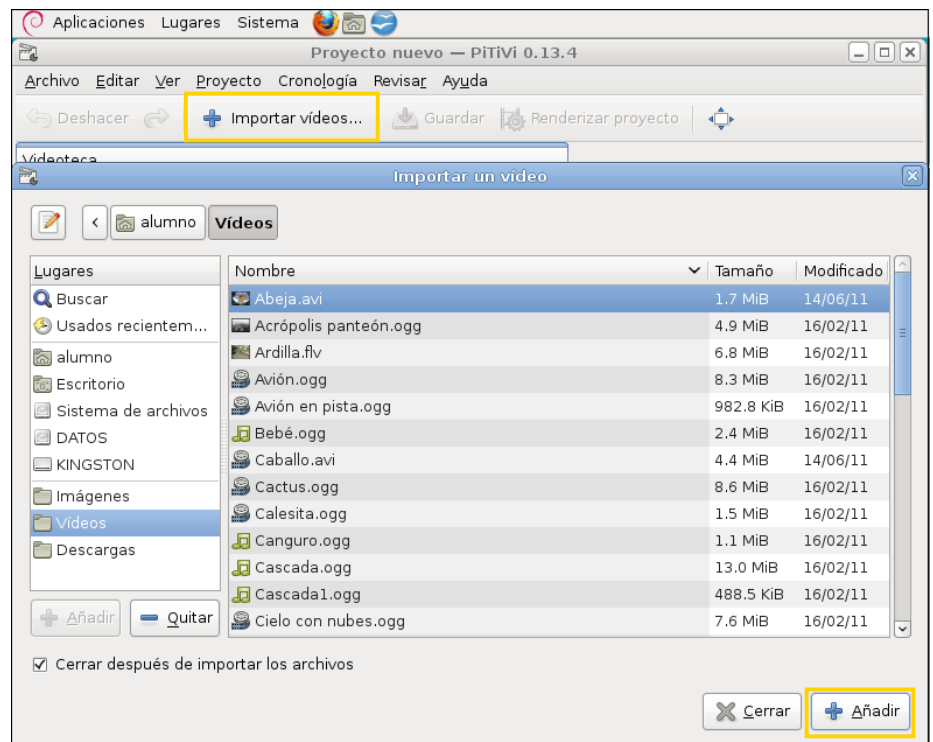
Aplicaciones Lugares Sistema

Proyecto nuevo — PiTiVi 0.13.4

Archivo Editar Ver Proyecto Cronología Revisar Ayuda

Deshacer Importar vídeos... Guardar Renderizar proyecto

Videoteca

Importar un vídeo

alumno Vídeos

Lugares
Buscar
Usados recientem...
alumno
Escritorio
Sistema de archivos
DATOS
KINGSTON
Imágenes
Vídeos
Descargas

| Nombre | Tamaño | Modificado |
|---|---|---|
| Abeja.avi | 1.7 MiB | 14/06/11 |
| Acrópolis panteón.ogg | 4.9 MiB | 16/02/11 |
| Ardilla.flv | 6.8 MiB | 16/02/11 |
| Avión.ogg | 8.3 MiB | 16/02/11 |
| Avión en pista.ogg | 982.8 KiB | 16/02/11 |
| Bebé.ogg | 2.4 MiB | 16/02/11 |
| Caballo.avi | 4.4 MiB | 14/06/11 |
| Cactus.ogg | 8.6 MiB | 16/02/11 |
| Calesita.ogg | 1.5 MiB | 16/02/11 |
| Canguro.ogg | 1.1 MiB | 16/02/11 |
| Cascada.ogg | 13.0 MiB | 16/02/11 |
| Cascada1.ogg | 488.5 KiB | 16/02/11 |
| Cielo con nubes.ogg | 7.6 MiB | 16/02/11 |

Añadir Quitar

Cerrar después de importar los archivos

Cerrar Añadir